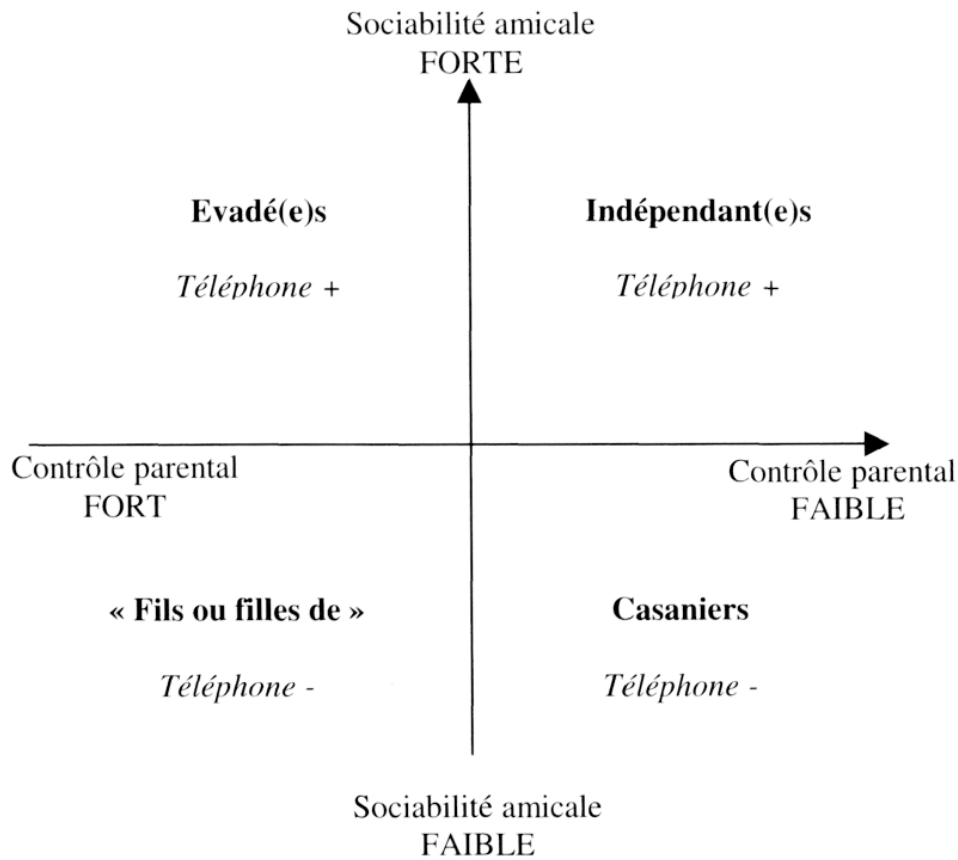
Sociabilité amicale
FORTE

Evadé(e)s

Téléphone +

Indépendant(e)s

Téléphone +

Contrôle parental
FORT

Contrôle parental
FAIBLE

« Fils ou filles de »

Téléphone -

Casaniers

Téléphone -

Sociabilité amicale
FAIBLE